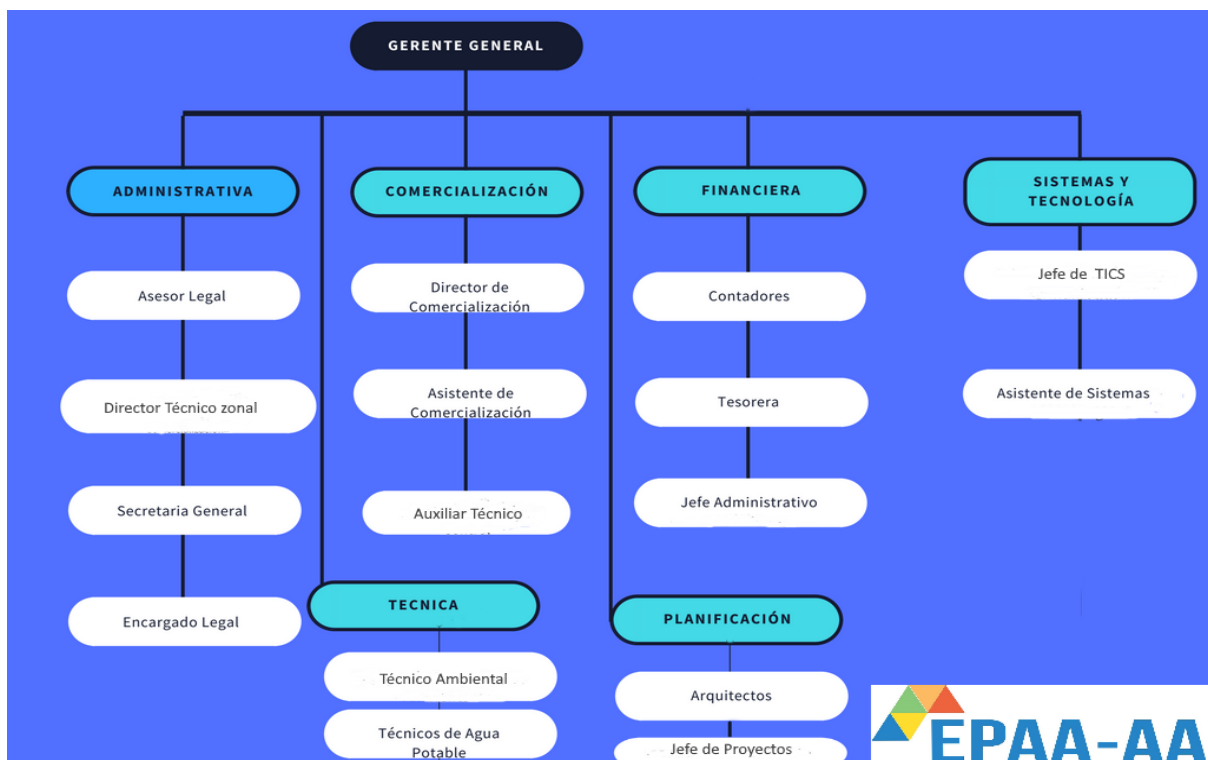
GERENTE GENERAL

ADMINISTRATIVA

Asesor Legal

Director Técnico zonal

Secretaria General

Encargado Legal

COMERCIALIZACIÓN

Director de Comercialización

Asistente de Comercialización

Auxiliar Técnico

TECNICA

Técnico Ambiental

Técnicos de Agua Potable

FINANCIERA

Contadores

Tesorera

Jefe Administrativo

PLANIFICACIÓN

Arquitectos

Jefe de Proyectos

SISTEMAS Y TECNOLOGÍA

Jefe de TICS

Asistente de Sistemas

EPAA-AA